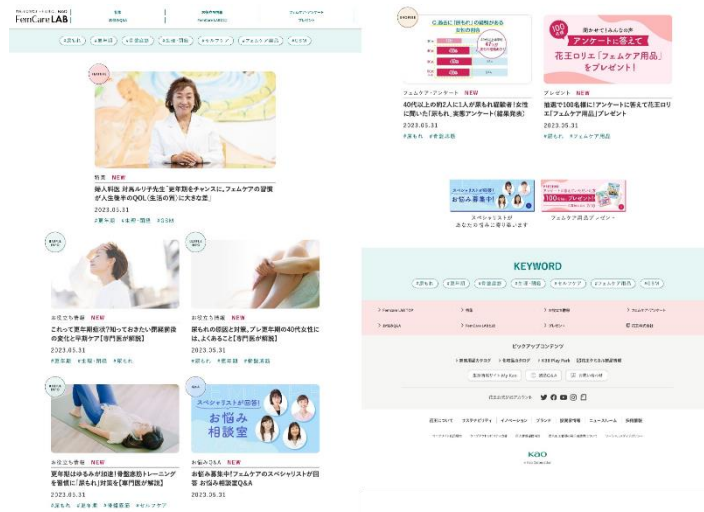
FemCare LAB

特集 NEW

婦人科医 対馬ルリ子先生「更年期をチャンスに。フェムケアの習慣が人生後半のQOL（生活の質）に大きな差」

2023.05.31

お役立ち情報 NEW

これって更年期症状？知っておきたい閉経前後の変化と早期ケア【専門医が解説】

2023.05.31

お役立ち情報 NEW

尿もれの原因と対策。プレ更年期の40代女性には、よくあること【専門医が解説】

2023.05.31

お役立ち情報 NEW

更年期はゆるみが加速！骨盤底筋トレーニングを習慣に「尿もれ」対策を【専門医が解説】

2023.05.31

スペシャリストが回答！お悩み相談室

お悩みQ&A NEW

お悩み募集中！フェムケアのスペシャリストが回答 お悩み相談室Q&A

2023.05.31

Q.過去に「尿もれ」の経験がある女性の割合

フェムケア・アンケート NEW

40代以上の約2人に1人が尿もれ経験者！女性に聞いた「尿もれ」実態アンケート【結果発表】

2023.05.31

100名様

聞かせて！みんなの声 アンケートに答えて 花王ロリエ「フェムケア用品」をプレゼント！

プレゼント NEW

抽選で100名様にアンケートに答えて花王ロリエ「フェムケア用品」プレゼント

2023.05.31

スペシャリストが回答！お悩み募集中！

スペシャリストが あなたのお悩みに答えます

フェムケア用品プレゼント

KEYWORD

ピックアップコンテンツ

Kao